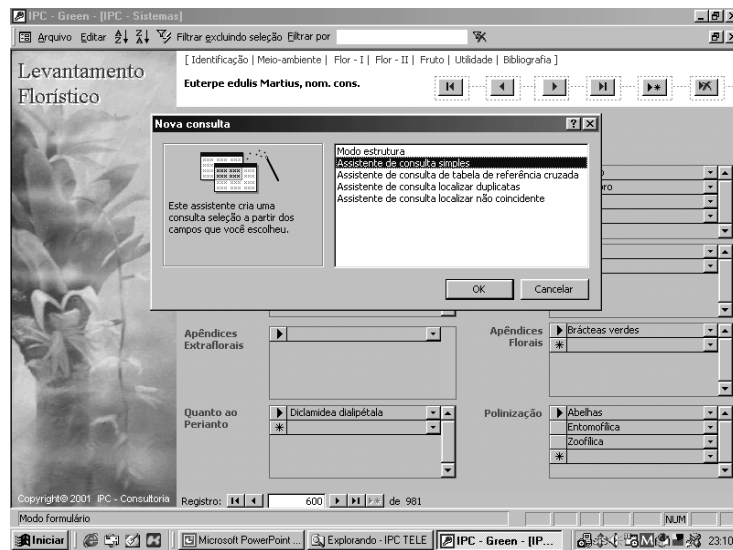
IPC - Green - [IPC - Sistemas]

Arquivo Editar Filtrar excluindo seleção Filtrar por

Levantamento Florístico

[ Identificação | Meio-ambiente | Flor - I | Flor - II | Fruto | Utilidade | Bibliografia ]

Euterpe edulis Martius, nom. cons.

Nova consulta

Este assistente cria uma consulta seleção a partir dos campos que você escolheu.

Modo estrutura
Assistente de consulta simples
Assistente de consulta de tabela de referência cruzada
Assistente de consulta localizar duplicatas
Assistente de consulta localizar não coincidente

OK Cancelar

Apêndices Extraflorais

Apêndices Florais
Brácteas verdes

Quanto ao Perianto
Diclamídea dialipétala

Polinização
Abelhas
Entomofílica
Zoofílica

Copyright© 2001 IPC - Consultoria

Registro: 600 de 981

Modo formulário

NUM

Iniciar | Microsoft PowerPoint ... | Explorando - IPC TELE | IPC - Green - [IP... | 23:10